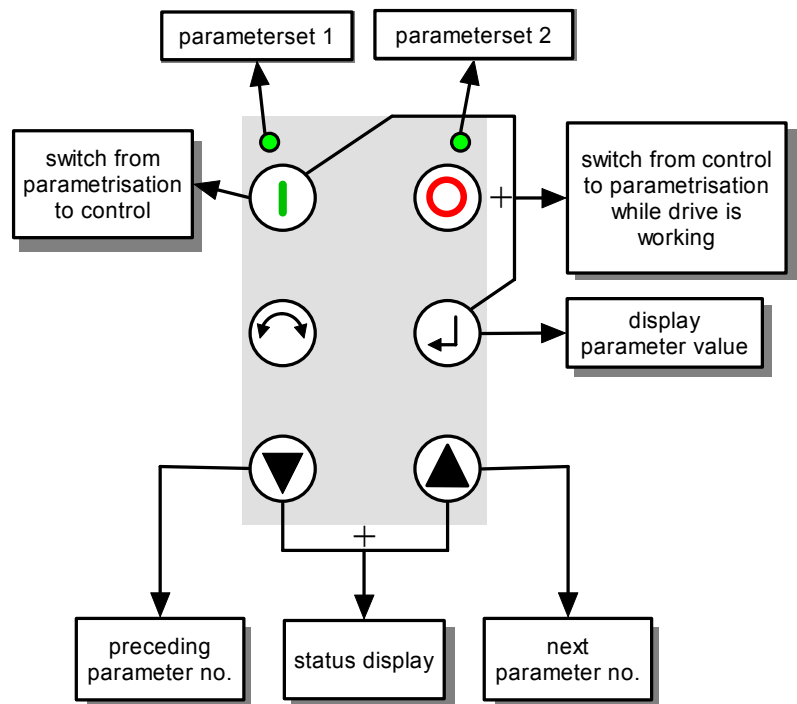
parameterset 1

parameterset 2

switch from parametrisation to control

+

switch from control to parametrisation while drive is working

display parameter value

+

preceding parameter no.

status display

next parameter no.